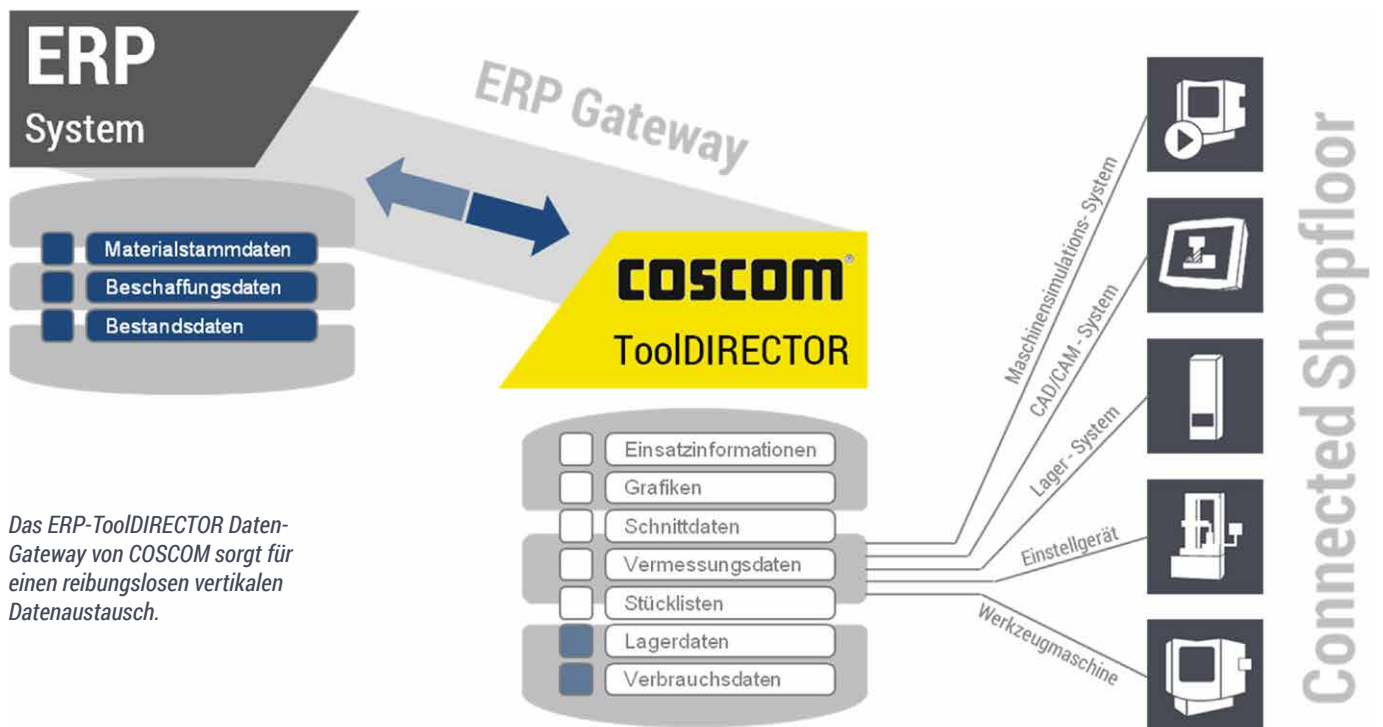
ERP
System

ERP Gateway

Materialstammdaten
Beschaffungsdaten
Bestandsdaten

COSCOM
ToolDIRECTOR

Einsatzinformationen
Grafiken
Schnittdaten
Vermessungsdaten
Stücklisten
Lagerdaten
Verbrauchsdaten

Das ERP-ToolDIRECTOR Daten-Gateway von COSCOM sorgt für einen reibungslosen vertikalen Datenaustausch.

Maschinensimulations- System
CAD/CAM - System
Lager - System
Einstellgerät
Werkzeugmaschine

Connected Shopfloor